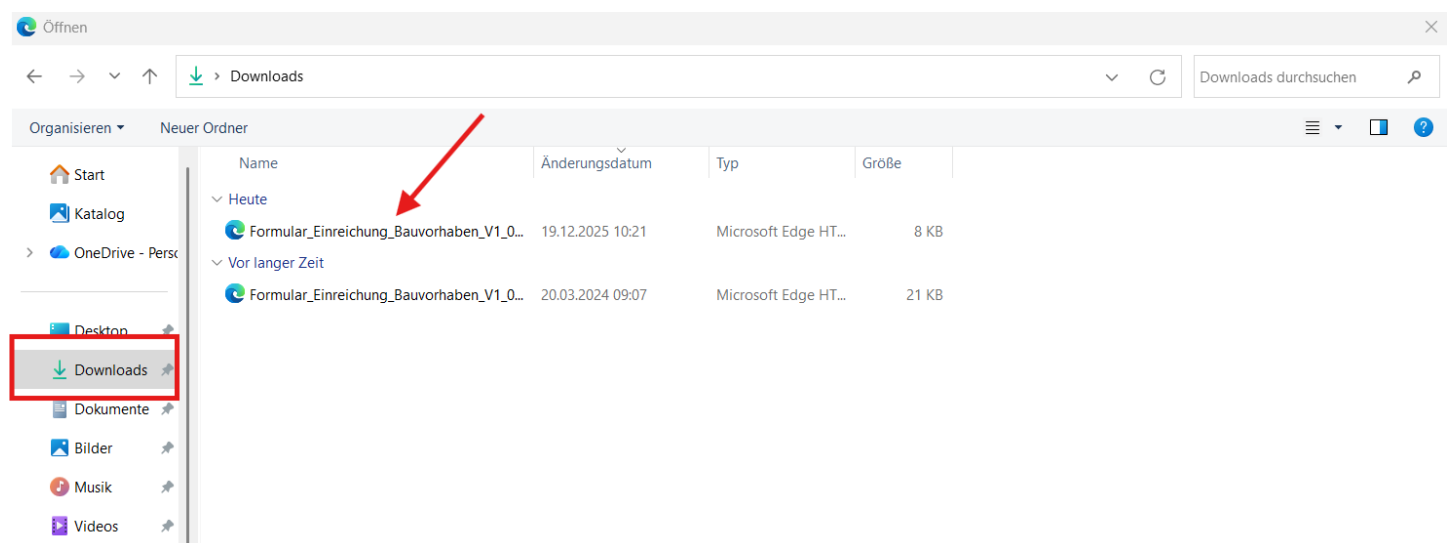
Öffnen

Downloads

Downloads durchsuchen

Organisieren ▾ Neuer Ordner

Start
Katalog
OneDrive - Perso
Desktop
Downloads
Dokumente
Bilder
Musik
Videos

| Name | Änderungsdatum | Typ | Größe |
|---|---|---|---|
| Heute | | | |
| Formular_Einreichung_Bauvorhaben_V1_0... | 19.12.2025 10:21 | Microsoft Edge HT... | 8 KB |
| Vor langer Zeit | | | |
| Formular_Einreichung_Bauvorhaben_V1_0... | 20.03.2024 09:07 | Microsoft Edge HT... | 21 KB |